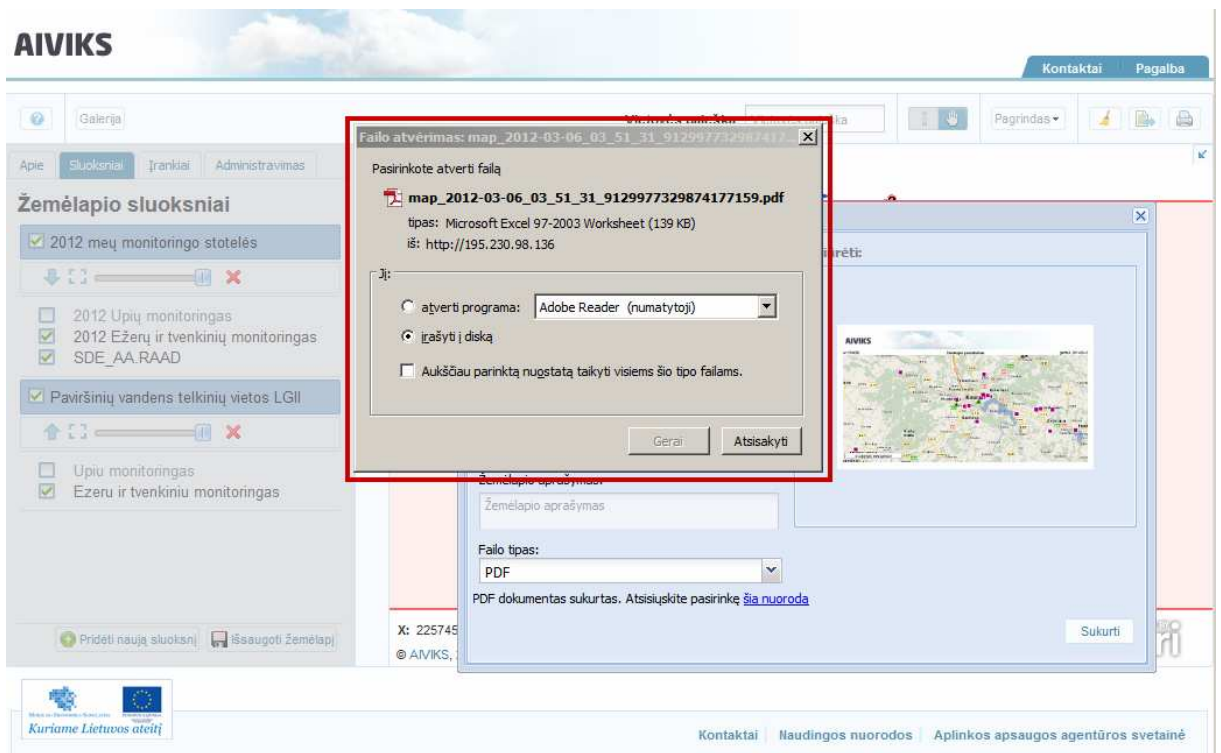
AIVIKS

Kontaktai | Pagalba

Galerija

Pagrindas

Apie | Sluoksniai | Įrankiai | Administravimas

Žemėlapio sluoksniai

2012 meų monitoringo stotelės

2012 Upių monitoringas
2012 Ežerų ir tvenkinių monitoringas
SDE_AA.RAAD

Paviršinių vandens telkinių vietos LGII

Upiu monitoringas
Ezeru ir tvenkiniu monitoringas

Pridėti naują sluoksnį | Išsaugoti žemėlapį

Failo atvėrimas: map_2012-03-06_03_51_31_912997732987417...

Pasirinkote atverti failą

map_2012-03-06_03_51_31_9129977329874177159.pdf
tipas: Microsoft Excel 97-2003 Worksheet (139 KB)
iš: http://195.230.98.136

Jį:

atverti programa: Adobe Reader (numatytoji)

įrašyti į diską

Aukščiau parinktą nuostatą taikyti visiems šio tipo failams.

Gerai | Atsisakyti

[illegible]rėti:

AIVIKS

Žemėlapio aprašymas:

Žemėlapio aprašymas

Failo tipas:

PDF

PDF dokumentas sukurtas. Atsisiųskite pasirinkę šia nuoroda

Sukurti

X: 225745

© AIVIKS,

Kuriame Lietuvos ateitį

Kontaktai | Naudingos nuorodos | Aplinkos apsaugos agentūros svetainė